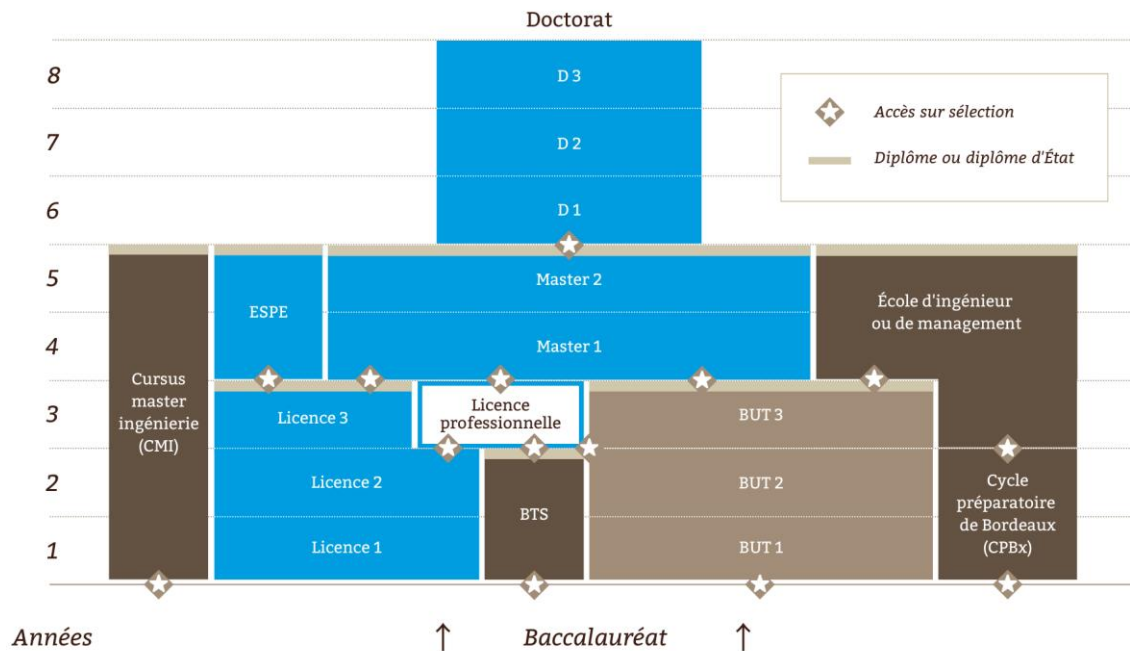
Doctorat

8
7
6
5
4
3
2
1

D 3
D 2
D 1

Accès sur sélection
Diplôme ou diplôme d'État

Cursus master ingénierie (CMI)

ESPE

Master 2
Master 1

École d'ingénieur ou de management

Licence 3
Licence 2
Licence 1

Licence professionnelle

BTS

BUT 3
BUT 2
BUT 1

Cycle préparatoire de Bordeaux (CPBx)

Années ↑ Baccalauréat ↑